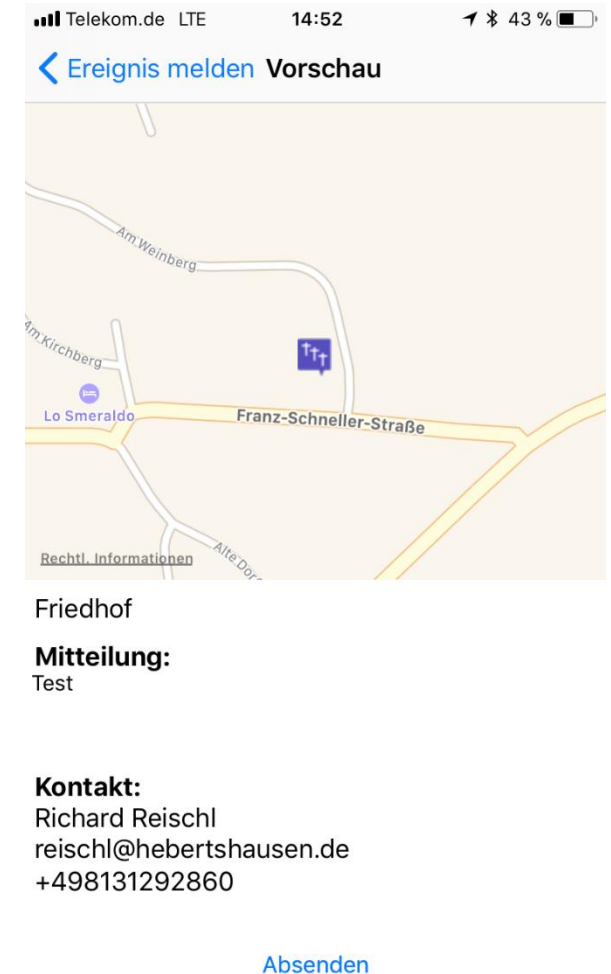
Telekom.de LTE 14:52 43 %

Ereignis melden Vorschau

Am Weinberg

Am Kirchberg

Lo Smeraldo

Franz-Schneller-Straße

Alte Dor

Rechtl. Informationen

Friedhof

Mitteilung:
Test

Kontakt:
Richard Reischl
reischl@hebertshausen.de
+498131292860

Absenden